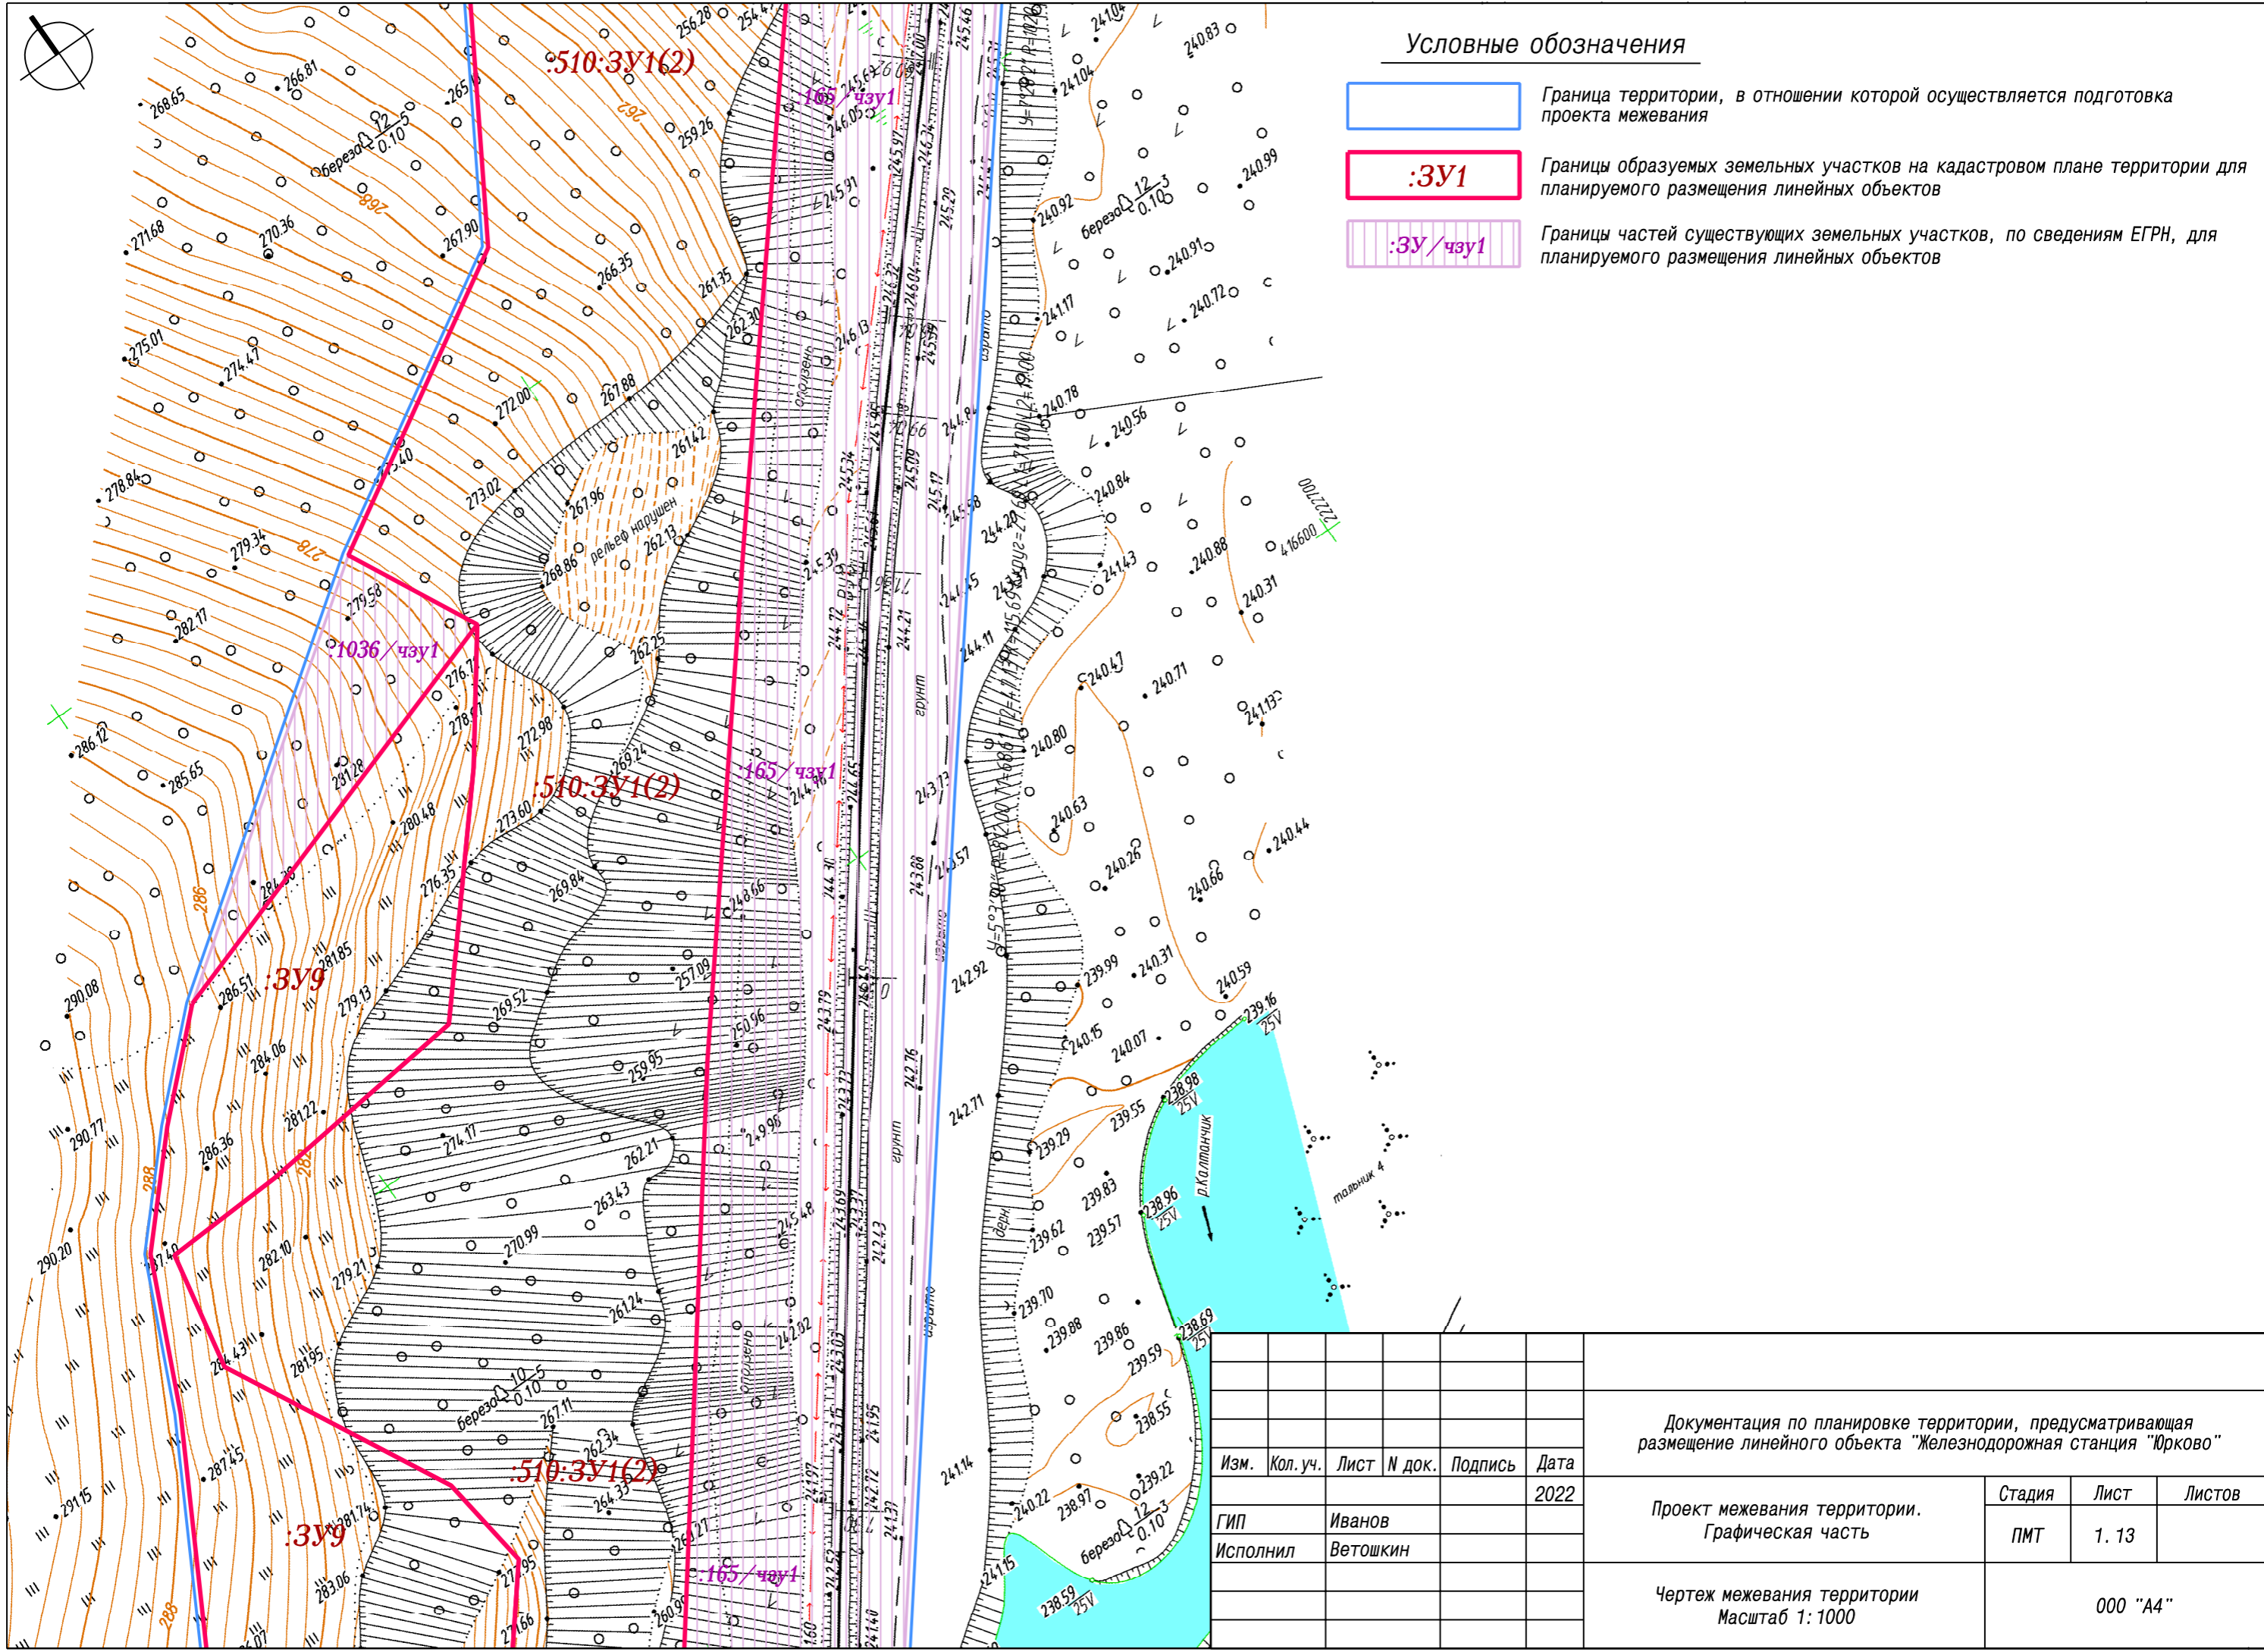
Условные обозначения

Граница территории, в отношении которой осуществляется подготовка проекта межевания

:ЗУ1

Границы образуемых земельных участков на кадастровом плане территории для планируемого размещения линейных объектов

:ЗУ/чзу1

Границы частей существующих земельных участков, по сведениям ЕГРН, для планируемого размещения линейных объектов

:510:ЗУ1(2)
165/чзу1
:1036/чзу1
:510:ЗУ1(2)
165/чзу1
:ЗУ9
:510:ЗУ1(2)
:ЗУ9
:165/чзу1

рельеф нарушен
р.Калтанчик
тальник 4
грунт
грунт
асфальт
откосень

268.65
266.81
262
259.26
268
270.36
267.90
271.68
266.35
261.35
275.01
274.47
262.30
272.00
267.88
278.84
273.40
273.02
261.42
267.96
262.13
279.34
278
268.86
279.58
282.17
262.25
276.7
286.12
278.9
272.98
285.65
281.28
269.24
280.48
273.60
276.35
269.84
286
281.85
290.08
286.51
279.13
269.52
257.09
284.06
250.96
259.95
290.77
281.22
286.36
274.17
262.21
288
263.43
270.99
290.20
282.10
279.21
261.24
284.43
281.95
267.11
262.34
287.45
264.33
291.15
281.74
283.06
288
277.95
260.99
277.66
241.04
240.83
241.04
240.99
240.92
240.91
240.72
241.17
240.78
240.56
240.84
244.20
241.43
240.88
240.31
240.47
240.71
241.13
240.80
240.63
240.44
240.26
240.66
239.99
240.31
240.59
239.16
25V
240.15
240.07
238.98
25V
239.55
239.29
239.83
238.96
25V
239.62
239.57
239.70
239.88
239.86
238.69
25V
239.59
238.55
239.22
240.22
238.97
241.15
238.59
25V
242.92
242.71
241.14
416600
2222700

береза $\frac{12}{0.10}$ 5
береза $\frac{12}{0.10}$ 3
береза $\frac{10}{0.10}$ 5
береза $\frac{12}{0.10}$ 3

| Изм. | Кол.уч. | Лист | N док. | Подпись | Дата |
|---|---|---|---|---|---|
| | | | | | 2022 |
| ГИП | | Иванов | | | |
| Исполнил | | Ветошкин | | | |

Документация по планировке территории, предусматривающая размещение линейного объекта "Железнодорожная станция "Юрково"

Проект межевания территории. Графическая часть

| Стадия | Лист | Листов |
|---|---|---|
| ПМТ | 1.13 | |

Чертеж межевания территории
Масштаб 1:1000

ООО "А4"